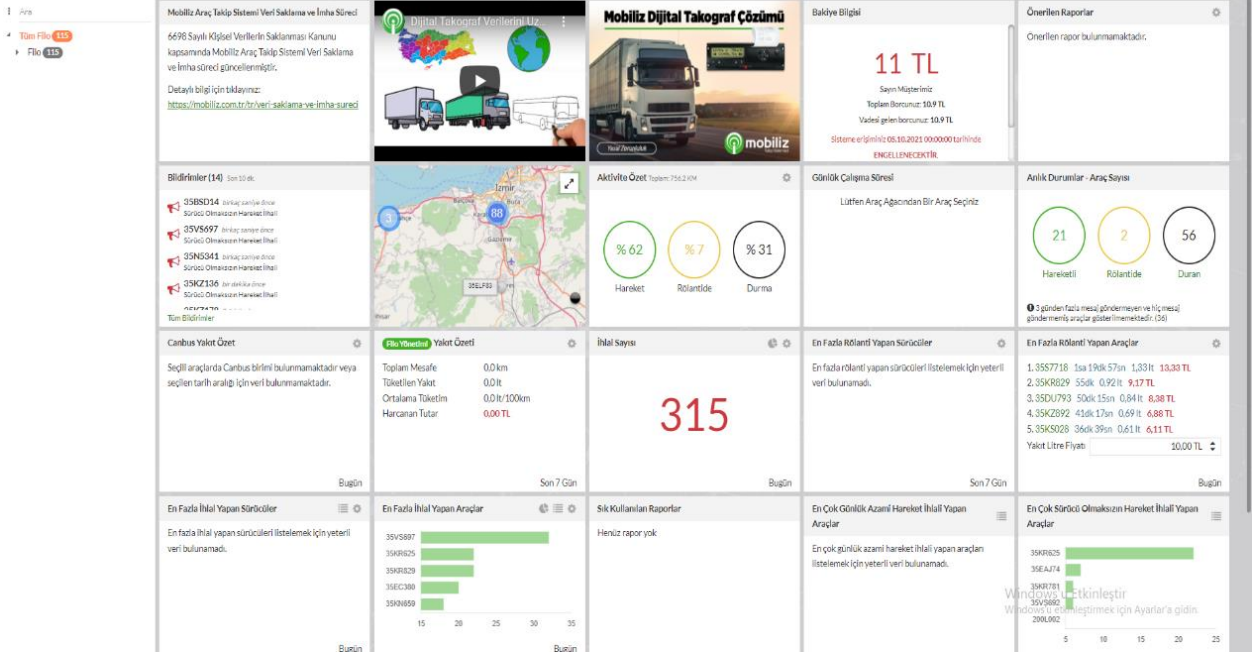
Ara

Tüm Filo 115
Filo 115

Mobiliz Araç Takip Sistemi Veri Saklama ve İmha Süreci

6698 Sayılı Kişisel Verilerin Saklanması Kanunu kapsamında Mobiliz Araç Takip Sistemi Veri Saklama ve İmha süreci güncellenmiştir.

Detaylı bilgi için tıklayınız:
https://mobiliz.com.tr/tr/veri-saklama-ve-imha-sureci

Dijital Takograf Verilerini Uz

Mobiliz Dijital Takograf Çözümü

mobiliz

Bakiye Bilgisi

11 TL

Sayın Müşterimiz
Toplam Borcunuz: 10.9 TL
Vadesi gelen borcunuz: 10.9 TL

Sisteme erişiminiz 05.10.2021 00:00:00 tarihinde ENGELLENECEKTİR.

Önerilen Raporlar

Önerilen rapor bulunmamaktadır.

Bildirimler (14) Son 10 dk.

35BSD14 birkaç saniye önce
Sürücü Olmaksızın Hareket İhlali
35VS697 birkaç saniye önce
Sürücü Olmaksızın Hareket İhlali
35N5341 birkaç saniye önce
Sürücü Olmaksızın Hareket İhlali
35KZ136 bir dakika önce
Sürücü Olmaksızın Hareket İhlali
Tüm Bildirimler

İzmir
3
88
35ELF83

Aktivite Özet Toplam: 756.2 KM

% 62
Hareket
% 7
Rölantide
% 31
Durma

Günlük Çalışma Süresi

Lütfen Araç Ağacından Bir Araç Seçiniz

Anlık Durumlar - Araç Sayısı

21
Hareketli
2
Rölantide
56
Duran

3 günden fazla mesaj göndermeyen ve hiç mesaj göndermemiş araçlar gösterilmemektedir. (36)

Canbus Yakıt Özet

Seçili araçlarda Canbus birimi bulunmamaktadır veya seçilen tarih aralığı için veri bulunmamaktadır.

Bugün

Filo Yönetimi Yakıt Özeti

| Toplam Mesafe | 0,0 km |
|---|---|
| Tüketilen Yakıt | 0,0 lt |
| Ortalama Tüketim | 0,0 lt/100km |
| Harcanan Tutar | 0,00 TL |

Son 7 Gün

İhlal Sayısı

315

Bugün

En Fazla Rölanti Yapan Sürücüler

En fazla rölanti yapan sürücüleri listelemek için yeterli veri bulunamadı.

Son 7 Gün

En Fazla Rölanti Yapan Araçlar

1. 35S7718 1sa 19dk 57sn 1,33 lt 13,33 TL
2. 35KR829 55dk 0,92 lt 9,17 TL
3. 35DU793 50dk 15sn 0,84 lt 8,38 TL
4. 35KZ892 41dk 17sn 0,69 lt 6,88 TL
5. 35KS028 36dk 39sn 0,61 lt 6,11 TL
Yakıt Litre Fiyatı 10,00 TL

Bugün

En Fazla İhlal Yapan Sürücüler

En fazla ihlal yapan sürücüleri listelemek için yeterli veri bulunamadı.

Bugün

En Fazla İhlal Yapan Araçlar

35VS697
35KR625
35KR829
35EC380
35KN659
15 20 25 30 35

Bugün

Sık Kullanılan Raporlar

Henüz rapor yok

En Çok Günlük Azami Hareket İhlali Yapan Araçlar

En çok günlük azami hareket ihlali yapan araçları listelemek için yeterli veri bulunamadı.

En Çok Sürücü Olmaksızın Hareket İhlali Yapan Araçlar

35KR625
35EAJ74
35KR781
35V9892
20BL002
5 10 15 20 25

Windows'u Etkinleştir
Windows'u etkinleştirmek için Ayarlar'a gidin.